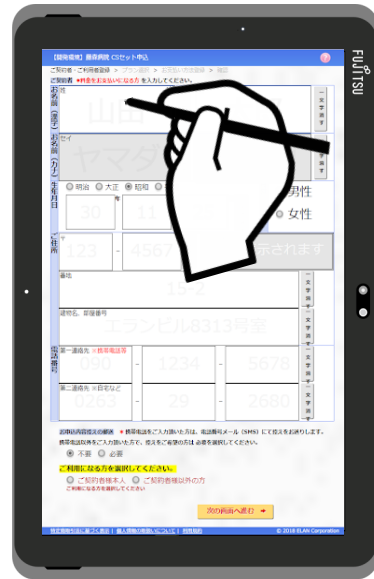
FUJITSU

【福岡福祉】 患者用衣 CSセット申込

ご契約者・ご利用者登録 > プラン選択 > お支払い方法登録 > 確認

ご契約者 ＊印番号を忘れないようになさき を入力してください。

お名前（漢字）

姓

山田

一文字消す

お名前（カナ）

セイ

ヤマダ

一文字消す

生年月日

◎ 明治 ○ 大正 ◎ 昭和

30 年 11

男性

◎ 女性

ご住所

〒

123 - 4567

示されます

番地

15-2

一文字消す

建物名、部屋番号

エランビル8313号室

一文字消す

電話番号

第一連絡先 ※携帯電話等

090 - 1234 - 5678

第二連絡先 ※自宅など

0263 - 29 - 2680

一文字消す

一文字消す

お申込内容確認の連絡 ＊携帯電話をご入力頂いた方は、電話番号メール（SMS）にて控えをお送りします。

携帯電話以外をご入力頂いた方で、控えをご希望の方は 必要 を選択してください。

◎ 不要 ○ 必要

ご利用になる方を選択してください。

○ ご契約者様本人 ○ ご契約者様以外の方

ご利用になる方を選択してください

次の画面へ進む ➡

© 2018 ELAN Corporation